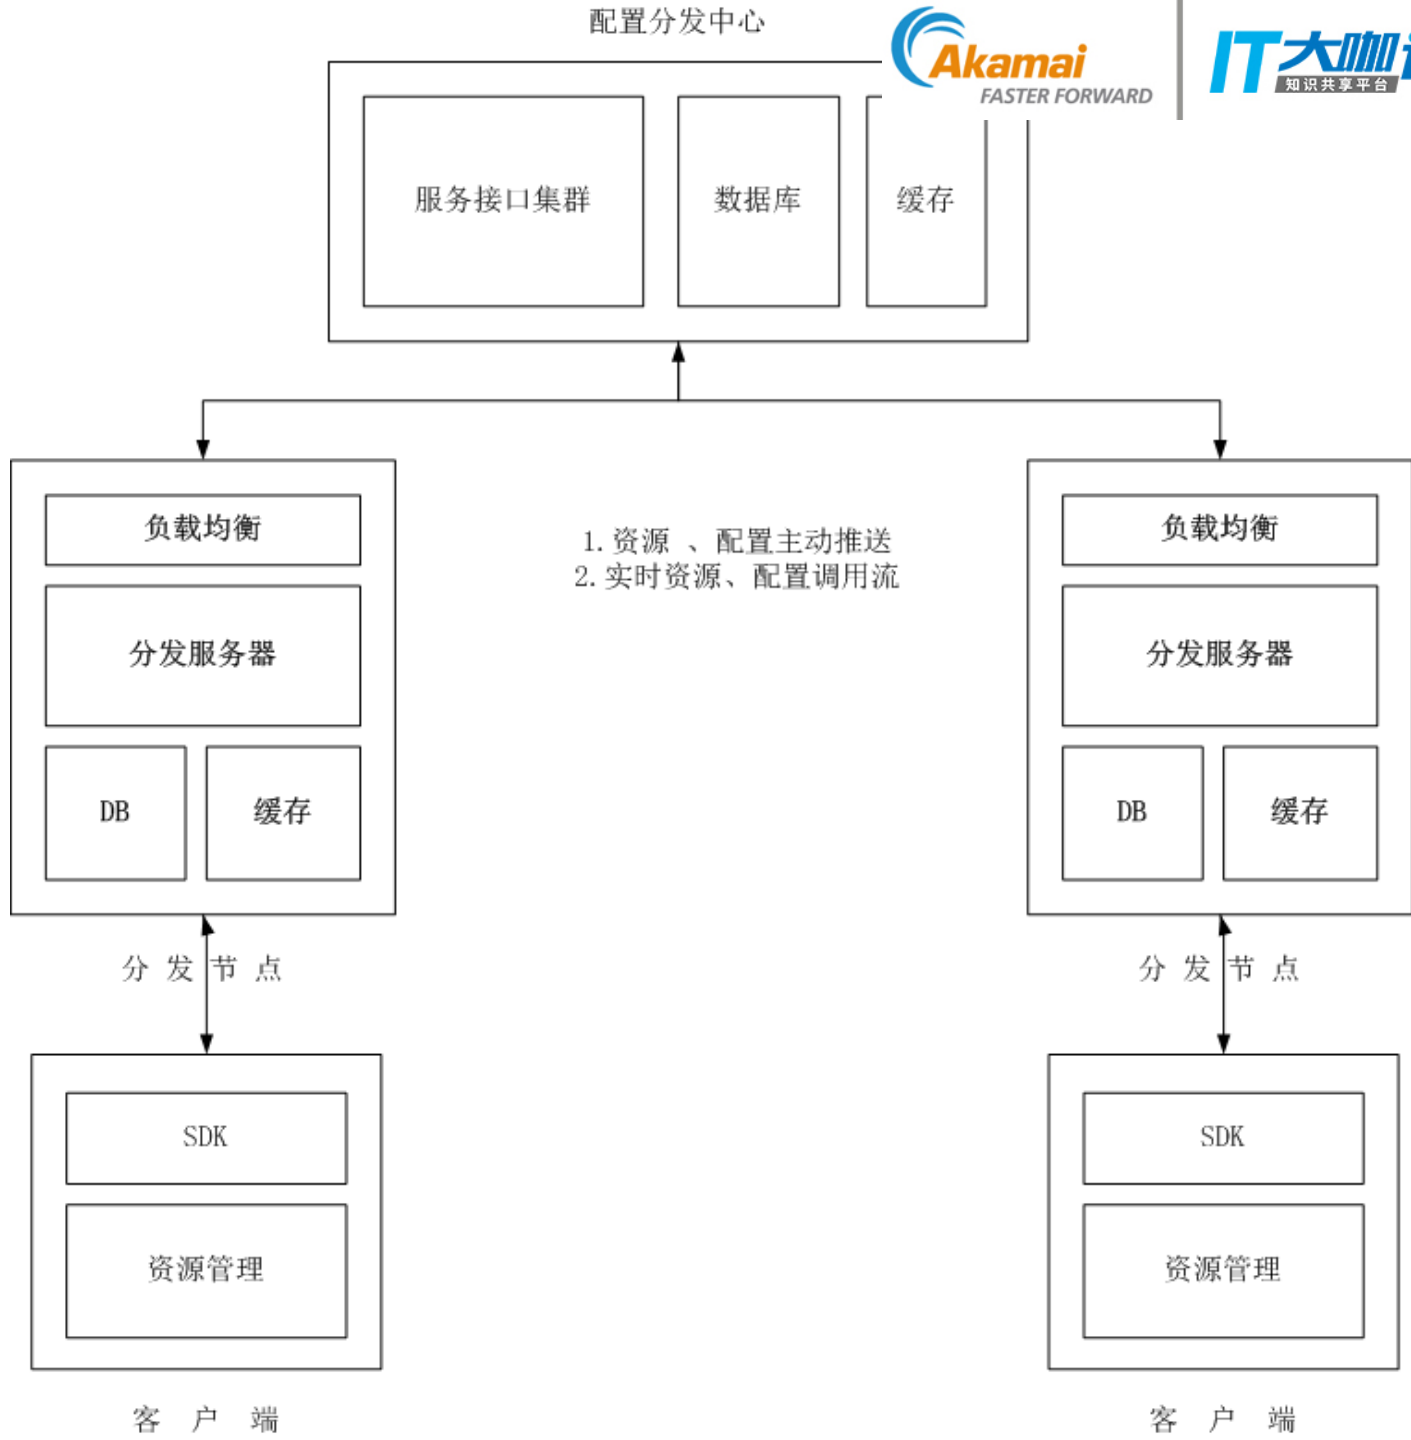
配置分发中心

Akamai
FASTER FORWARD

IT大咖
知识共享平台

服务接口集群

数据库

缓存

负载均衡

分发服务器

DB

缓存

1. 资源 、配置主动推送
2. 实时资源、配置调用流

负载均衡

分发服务器

DB

缓存

分 发 节 点

分 发 节 点

SDK

资源管理

SDK

资源管理

客 户 端

客 户 端